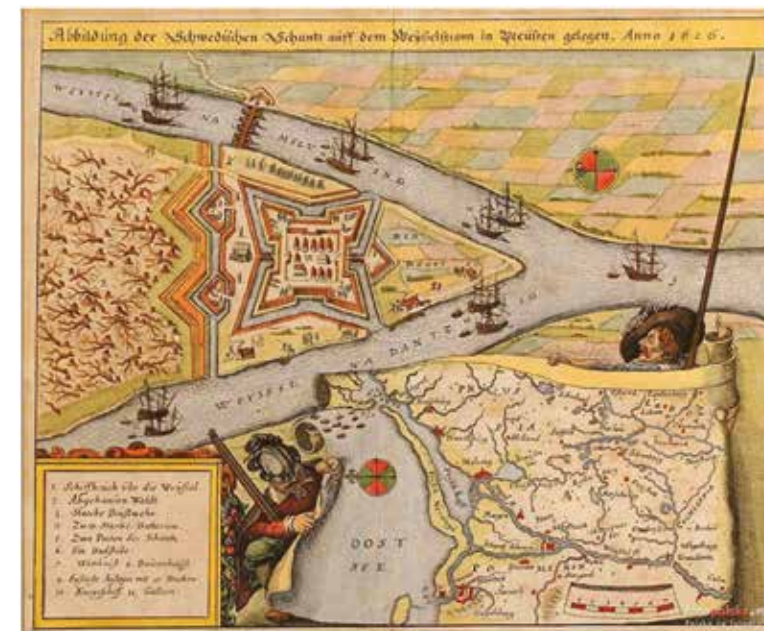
Abbildung der Schwedischen Schantz auff dem Weixelstrom in Preussen gelegen. Anno 1626.

WEYSSEL NA MELV ING

WEYSSEL NA DANTZIG

OOST SEE

1. Schiffbruck uber die Weyssel
2. Abgehawen Wald
3. Starcke Brustwehr
4. Zwo Starcke Batterien
5. Zwen Posten der Schantz
6. Ein Redfhole
7. Windtmül 8. Brawhauss
9. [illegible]
10. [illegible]